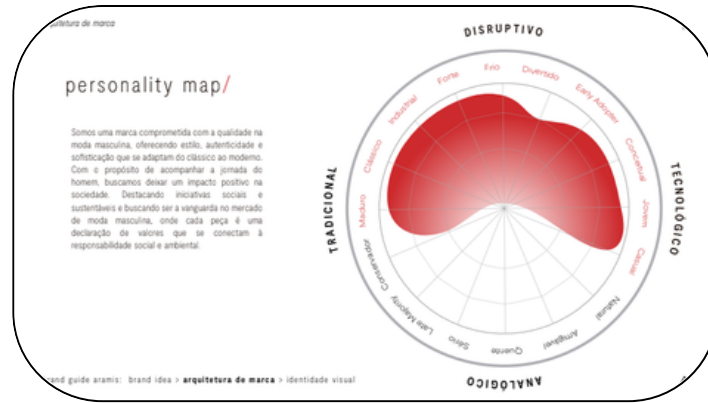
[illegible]uitetura de marca

personality map/

Somos uma marca comprometida com a qualidade na moda masculina, oferecendo estilo, autenticidade e sofisticação que se adaptam do clássico ao moderno. Com o propósito de acompanhar a jornada do homem, buscamos deixar um impacto positivo na sociedade. Destacando iniciativas sociais e sustentáveis e buscando ser a vanguarda no mercado de moda masculina, onde cada peça é uma declaração de valores que se conectam à responsabilidade social e ambiental.

DISRUPTIVO

TECNOLÓGICO

ANALÓGICO

TRADICIONAL

Forte
Evo
Divertido
Early Adopter
Conceitual
Jovem
Casual
Natural
Amigável
Quente
Sério
Late Majority
Conservador
Maduro
Clássico
Industrial

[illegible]and guide aramis: brand idea > arquitetura de marca > identidade visual